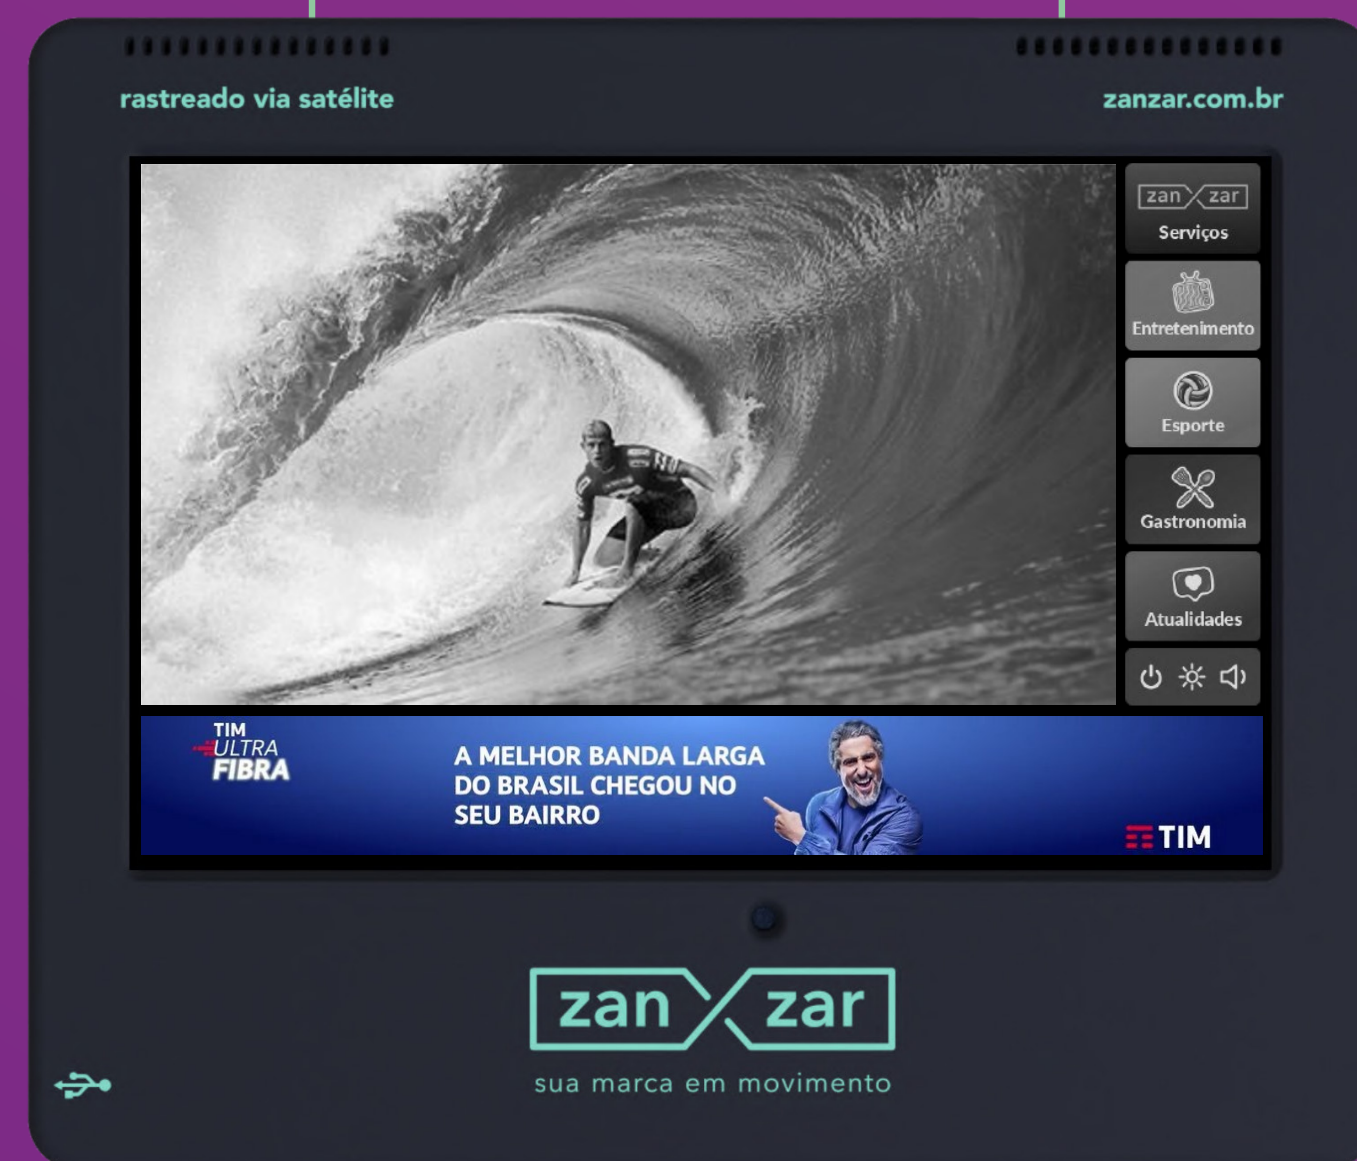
rastreado via satélite

zanzar.com.br

zan zar
Serviços

Entretenimento

Esporte

Gastronomia

Atualidades

TIM
ULTRA
FIBRA

A MELHOR BANDA LARGA DO BRASIL CHEGOU NO SEU BAIRRO

TIM

zan zar
sua marca em movimento